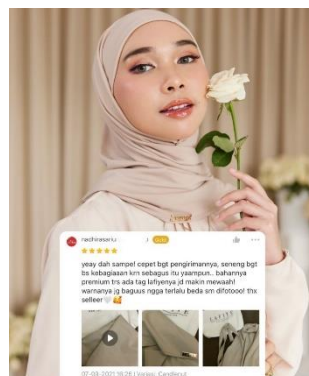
nadhirasenu

★★★★★

yeay dah sampe! cepet bgt pengirimannya, seneng bgt tss kebagiaaan krn sebagus itu yaampun.. bahannya premium trs ada tag lafiyenya jd makin mewah! warnanya jg bagus ngga terlalu beda sm difotooo! thx selleer🤍🥰

07-08-2021 18:26 | Variasi: Candlenut